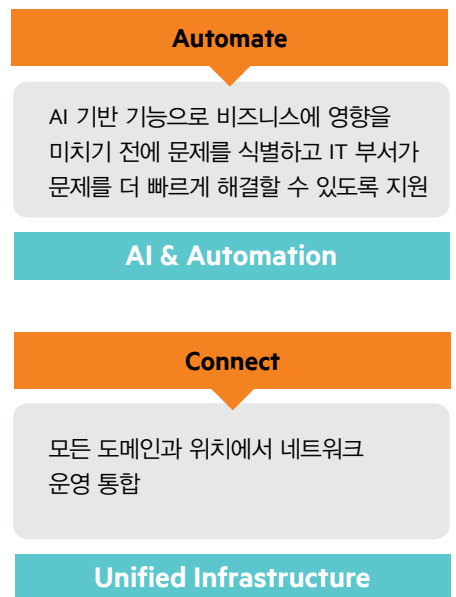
Automate

AI 기반 기능으로 비즈니스에 영향을 미치기 전에 문제를 식별하고 IT 부서가 문제를 더 빠르게 해결할 수 있도록 지원

AI & Automation

Connect

모든 도메인과 위치에서 네트워크 운영 통합

Unified Infrastructure